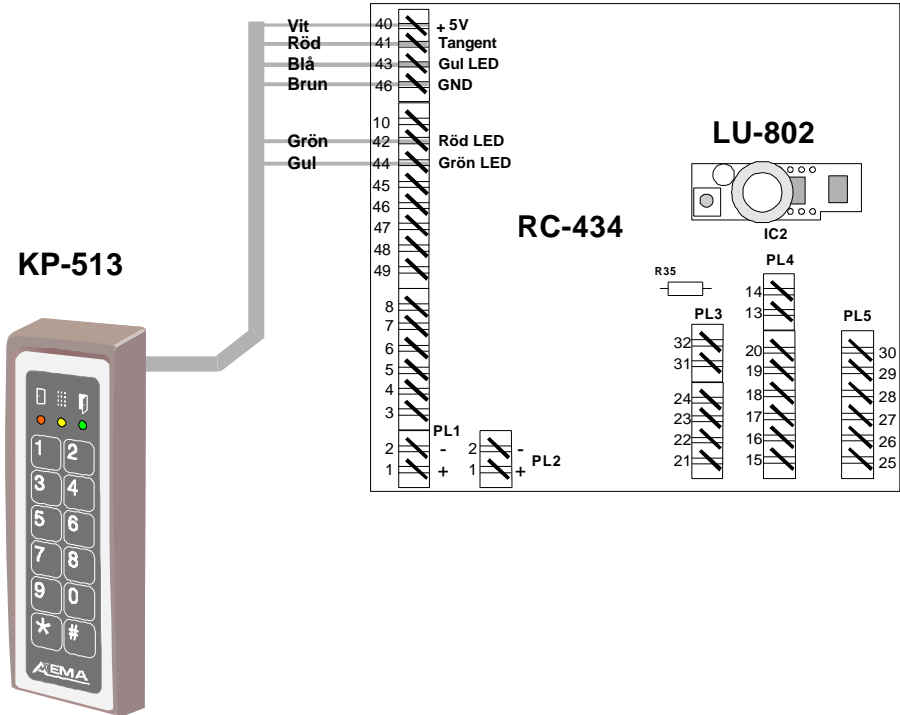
Vit
Röd
Blå
Brun
Grön
Gul

40 + 5V
41 Tangent
43 Gul LED
46 GND
10
42 Röd LED
44 Grön LED
45
46
47
48
49

LU-802
IC2

RC-434

KP-513

R35

PL4
14
13

PL3
32
31

PL5

8
7
6
5
4
3

20
19
18
17
16
15

30
29
28
27
26
25

24
23
22
21

PL1
2 -
1 +

2 -
1 +
PL2

1 2
3 4
5 6
7 8
9 0
* #

AEMA